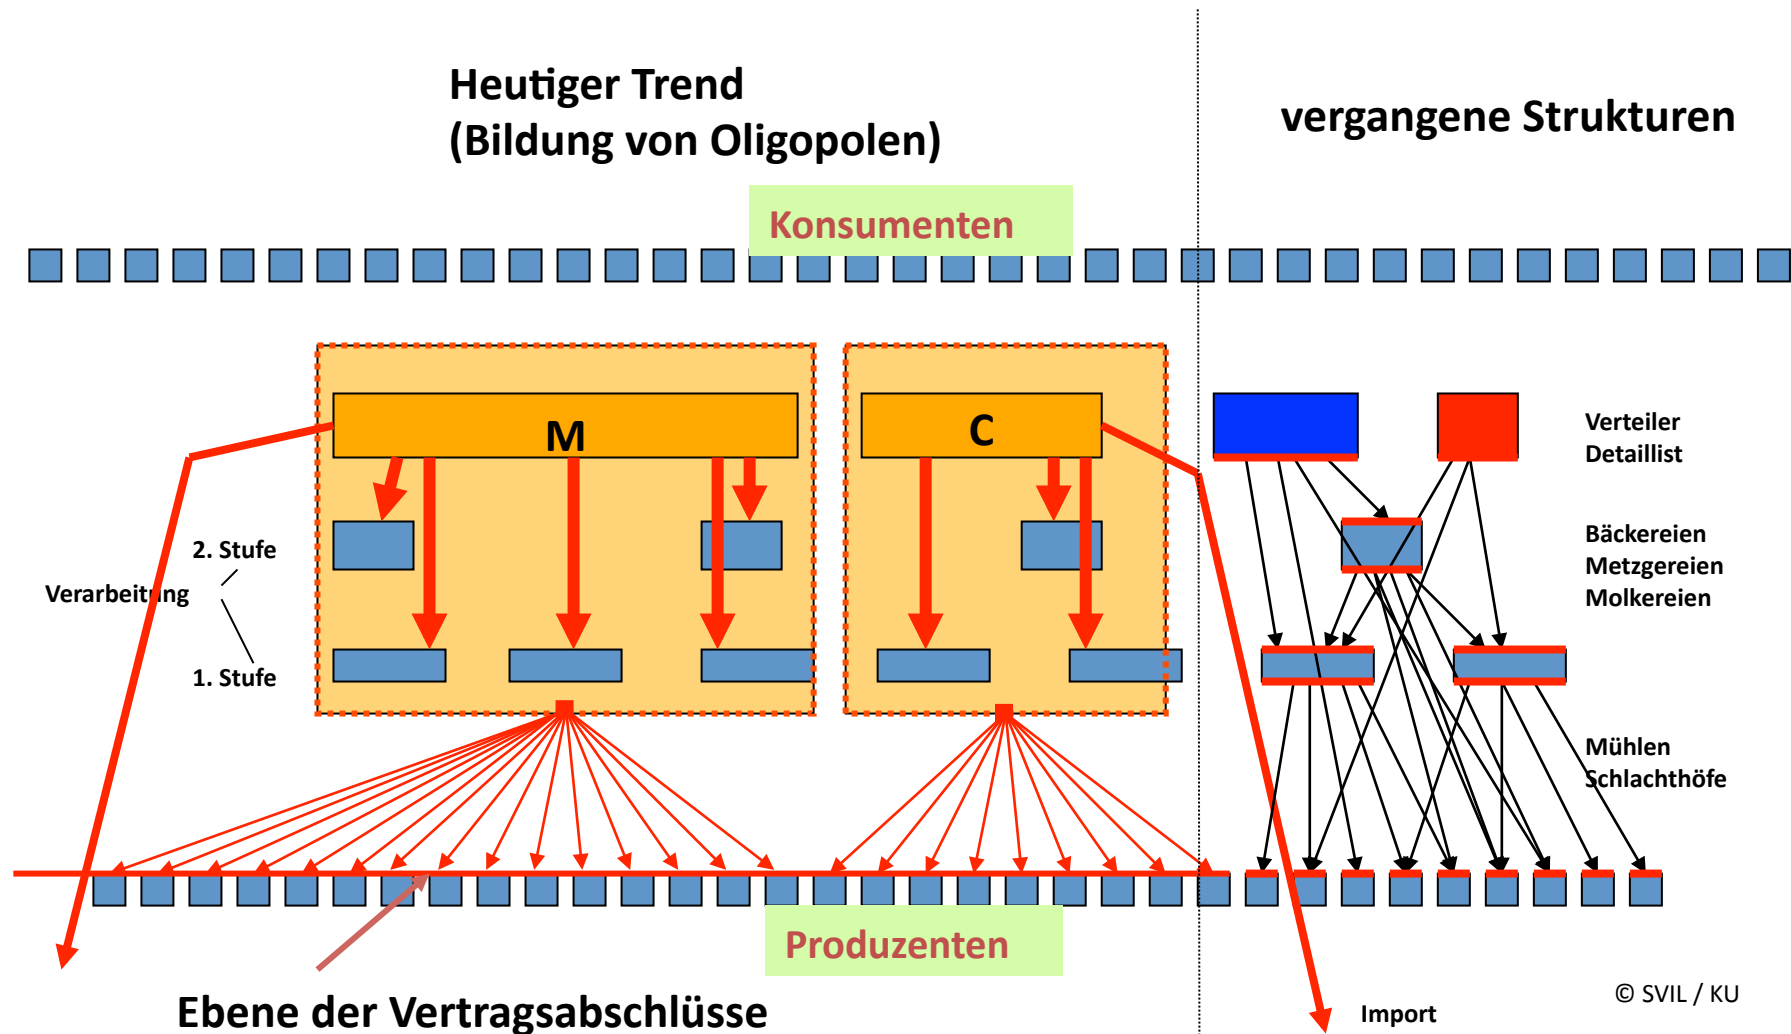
Heutiger Trend
(Bildung von Oligopolen)

vergangene Strukturen

Konsumenten

M

C

Verteiler
Detaillist

Bäckereien
Metzgereien
Molkereien

2. Stufe

Verarbeitung

1. Stufe

Mühlen
Schlachthöfe

Produzenten

Ebene der Vertragsabschlüsse

Import

© SVIL / KU